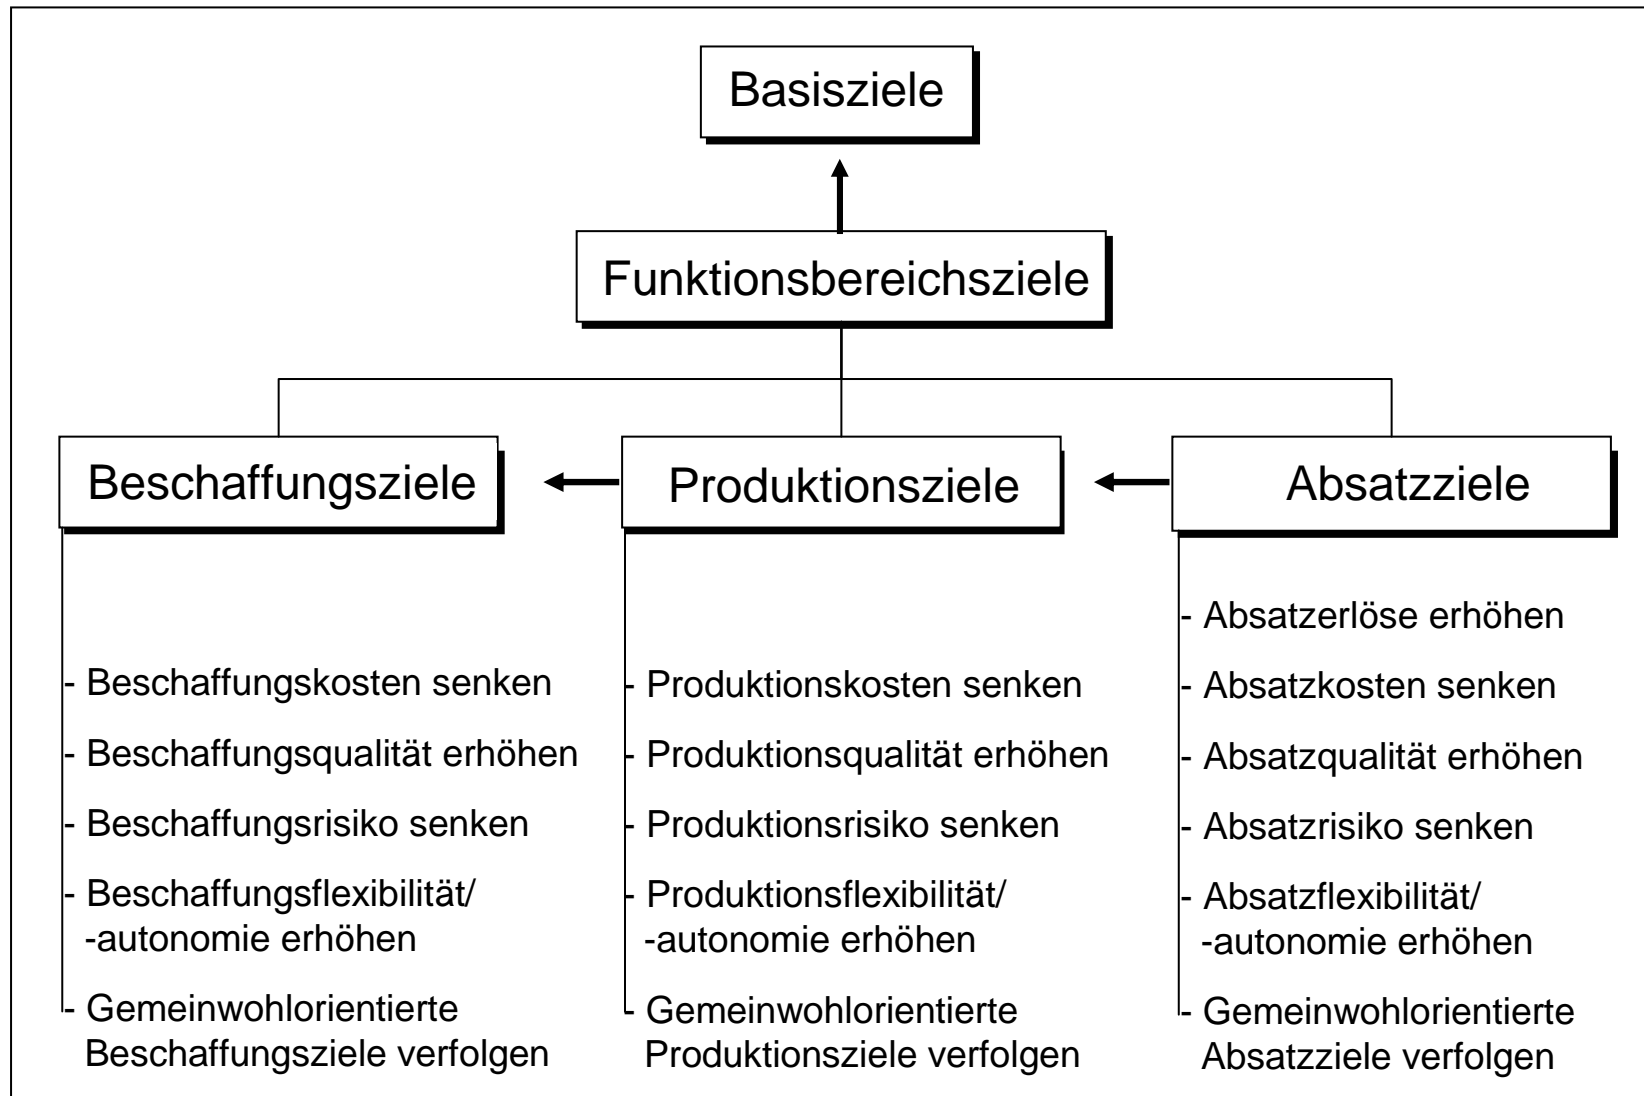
Basisziele

Funktionsbereichsziele

Beschaffungsziele

- Beschaffungskosten senken
- Beschaffungsqualität erhöhen
- Beschaffungsrisiko senken
- Beschaffungsflexibilität/ -autonomie erhöhen
- Gemeinwohlorientierte Beschaffungsziele verfolgen

Produktionsziele

- Produktionskosten senken
- Produktionsqualität erhöhen
- Produktionsrisiko senken
- Produktionsflexibilität/ -autonomie erhöhen
- Gemeinwohlorientierte Produktionsziele verfolgen

Absatzziele

- Absatzerlöse erhöhen
- Absatzkosten senken
- Absatzqualität erhöhen
- Absatzrisiko senken
- Absatzflexibilität/ -autonomie erhöhen
- Gemeinwohlorientierte Absatzziele verfolgen